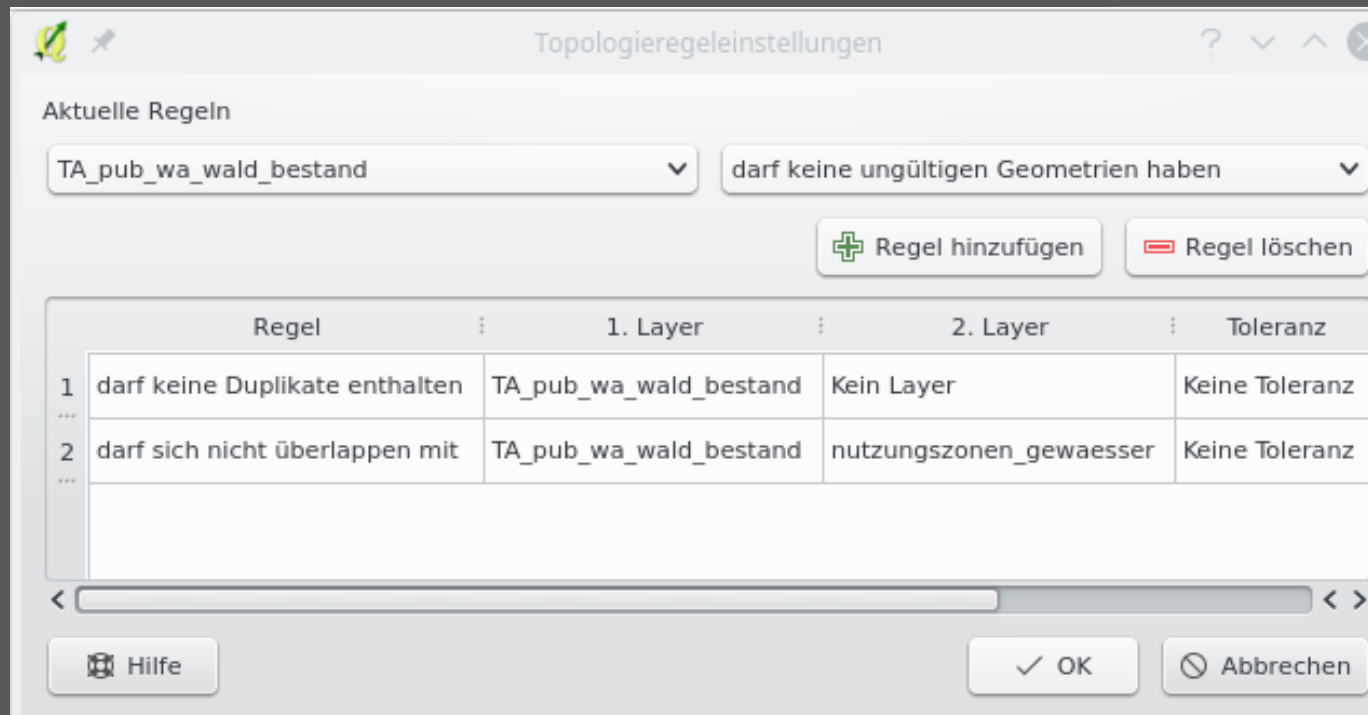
Topologieregeleinstellungen

Aktuelle Regeln

TA_pub_wa_wald_bestand

darf keine ungültigen Geometrien haben

Regel hinzufügen

Regel löschen

| | Regel | 1. Layer | 2. Layer | Toleranz |
|---|---|---|---|---|
| 1 | darf keine Duplikate enthalten | TA_pub_wa_wald_bestand | Kein Layer | Keine Toleranz |
| 2 | darf sich nicht überlappen mit | TA_pub_wa_wald_bestand | nutzungszonen_gewaesser | Keine Toleranz |

Hilfe

OK

Abbrechen